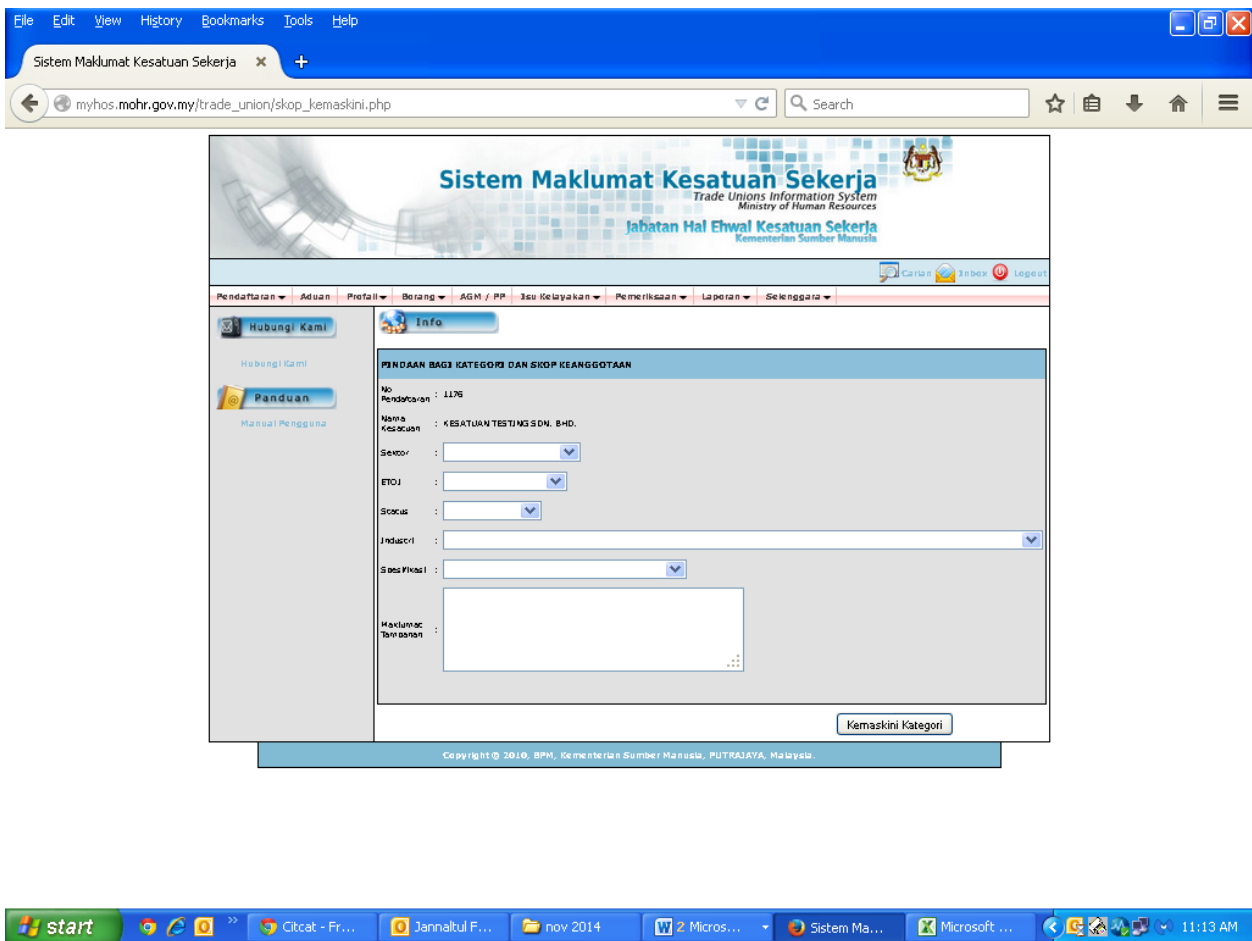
File Edit View History Bookmarks Tools Help

Sistem Maklumat Kesatuan Sekerja ×

myhos.mohr.gov.my/trade_union/skop_kemaskini.php

Search

Sistem Maklumat Kesatuan Sekerja
Trade Unions Information System
Ministry of Human Resources
Jabatan Hal Ehwal Kesatuan Sekerja
Kementerian Sumber Manusia

Carian Inbox Logout

Pendaftaran Aduan Profail Borang AGM / PP Isu Kelayakan Pemeriksaan Laporan Selenggara

Hubungi Kami

Hubungi Kami

Panduan

Manual Pengguna

Info

PINDAAN BAGI KATEGORI DAN SKOP KEANGGOTAAN

No Pendaftaran : 1176

Nama Kesatuan : KESATUAN TESTING SDN. BHD.

Sektor :

ETOJ :

Status :

Industri :

Spesifikasi :

Maklumat Tambahan :

Kemaskini Kategori

Copyright © 2010, BPM, Kementerian Sumber Manusia, PUTRAJAYA, Malaysia.

start Citcat - Fr... Jannaltul F... nov 2014 2 Micros... Sistem Ma... Microsoft ... 11:13 AM